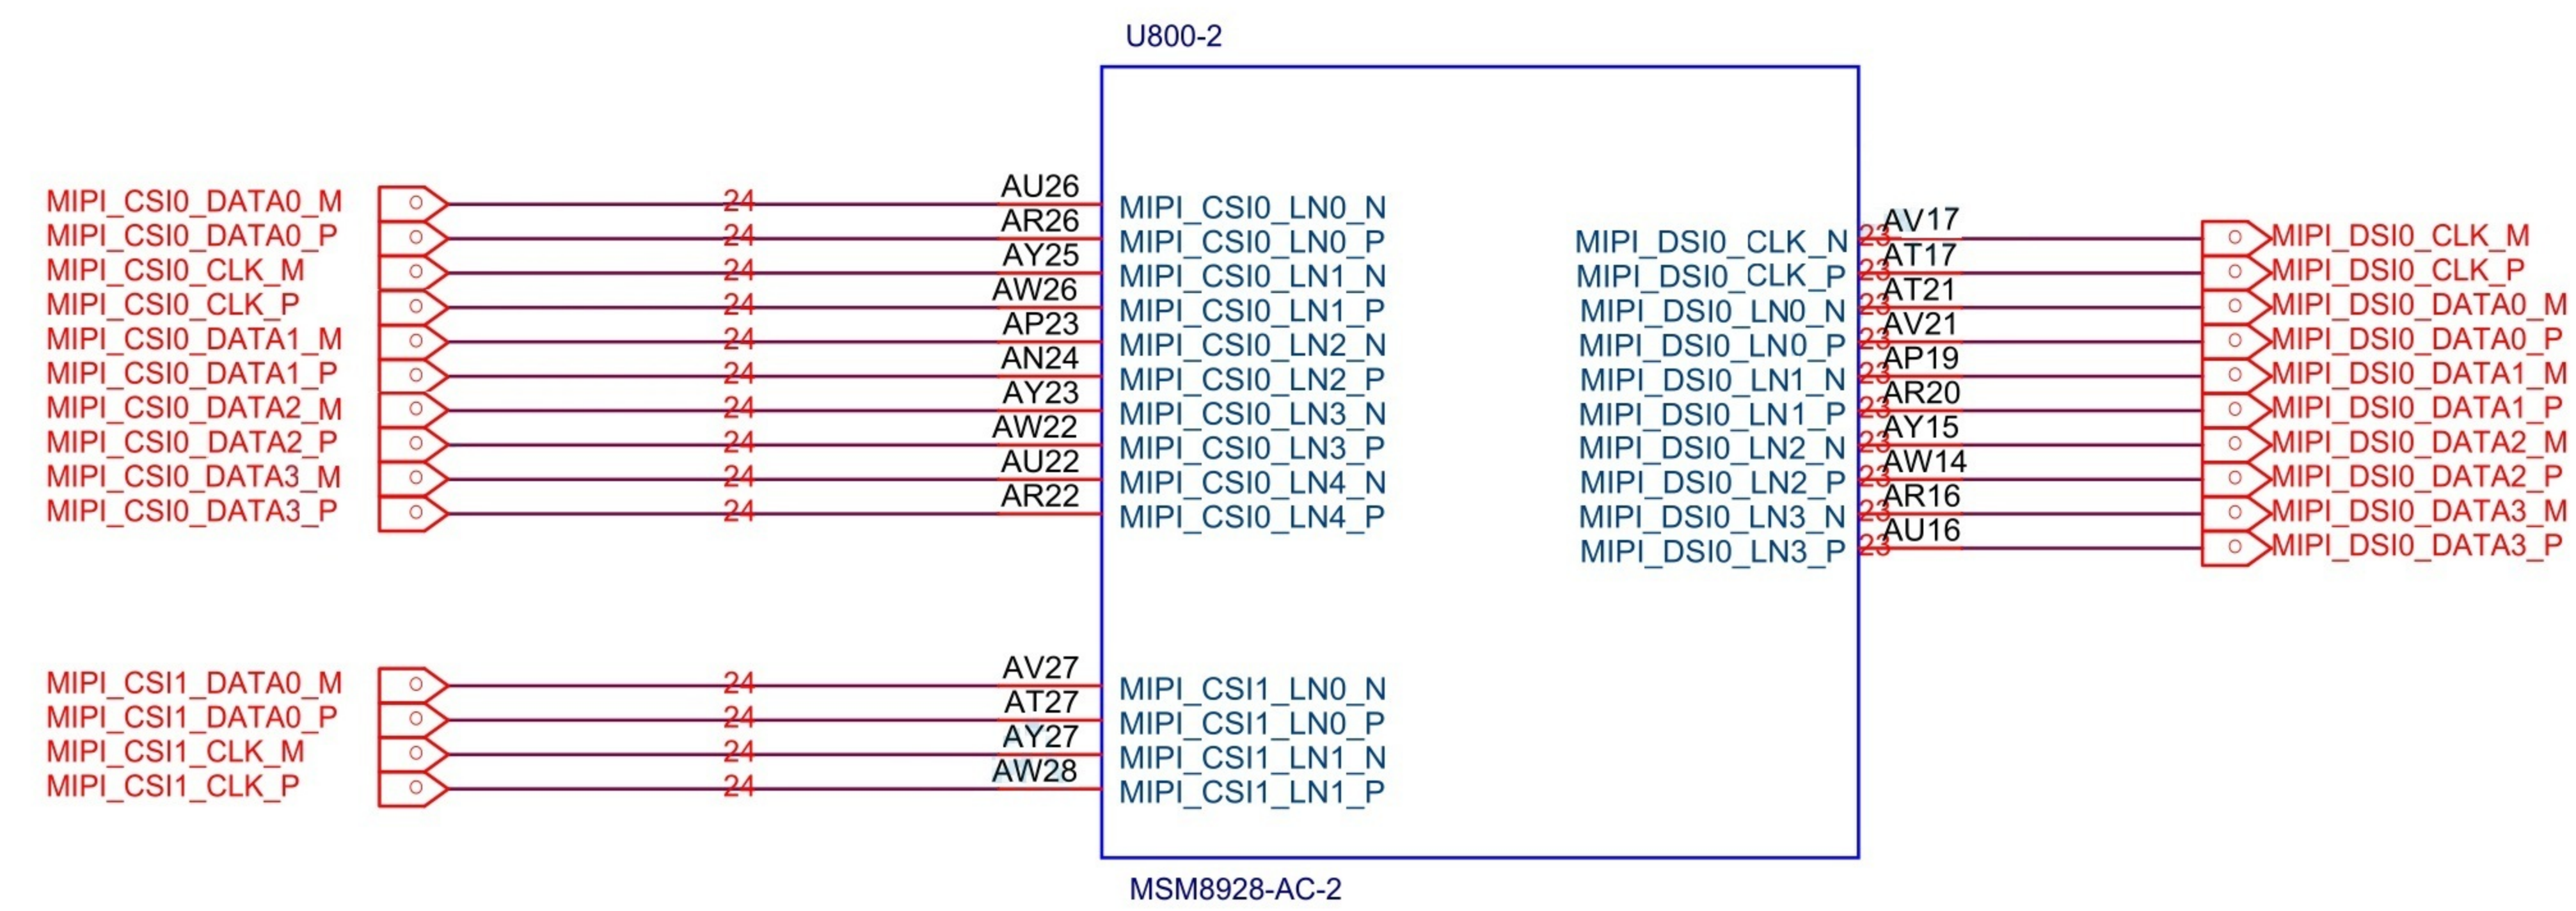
U800-2

MIPI_CSI0_DATA0_M 24 AU26 MIPI_CSI0_LN0_N
MIPI_CSI0_DATA0_P 24 AR26 MIPI_CSI0_LN0_P
MIPI_CSI0_CLK_M 24 AY25 MIPI_CSI0_LN1_N
MIPI_CSI0_CLK_P 24 AW26 MIPI_CSI0_LN1_P
MIPI_CSI0_DATA1_M 24 AP23 MIPI_CSI0_LN2_N
MIPI_CSI0_DATA1_P 24 AN24 MIPI_CSI0_LN2_P
MIPI_CSI0_DATA2_M 24 AY23 MIPI_CSI0_LN3_N
MIPI_CSI0_DATA2_P 24 AW22 MIPI_CSI0_LN3_P
MIPI_CSI0_DATA3_M 24 AU22 MIPI_CSI0_LN4_N
MIPI_CSI0_DATA3_P 24 AR22 MIPI_CSI0_LN4_P

MIPI_DSI0_CLK_N 23 AV17 MIPI_DSI0_CLK_M
MIPI_DSI0_CLK_P 23 AT17 MIPI_DSI0_CLK_P
MIPI_DSI0_LN0_N 23 AT21 MIPI_DSI0_DATA0_M
MIPI_DSI0_LN0_P 23 AV21 MIPI_DSI0_DATA0_P
MIPI_DSI0_LN1_N 23 AP19 MIPI_DSI0_DATA1_M
MIPI_DSI0_LN1_P 23 AR20 MIPI_DSI0_DATA1_P
MIPI_DSI0_LN2_N 23 AY15 MIPI_DSI0_DATA2_M
MIPI_DSI0_LN2_P 23 AW14 MIPI_DSI0_DATA2_P
MIPI_DSI0_LN3_N 23 AR16 MIPI_DSI0_DATA3_M
MIPI_DSI0_LN3_P 23 AU16 MIPI_DSI0_DATA3_P

MIPI_CSI1_DATA0_M 24 AV27 MIPI_CSI1_LN0_N
MIPI_CSI1_DATA0_P 24 AT27 MIPI_CSI1_LN0_P
MIPI_CSI1_CLK_M 24 AY27 MIPI_CSI1_LN1_N
MIPI_CSI1_CLK_P 24 AW28 MIPI_CSI1_LN1_P

MSM8928-AC-2